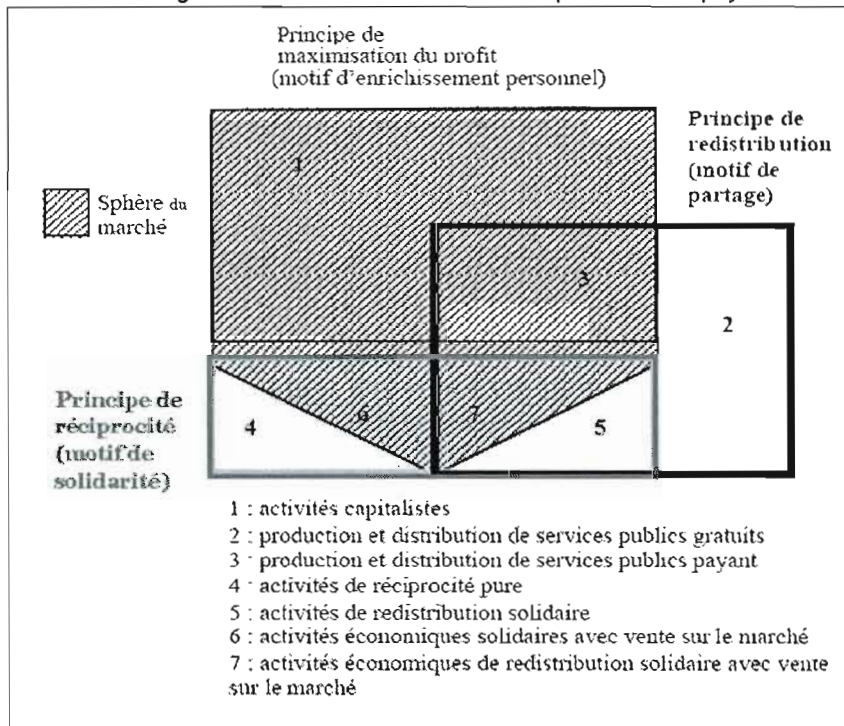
Principe de maximisation du profit (motif d'enrichissement personnel)

Principe de redistribution (motif de partage)

Sphère du marché

1

3

2

Principe de réciprocité (motif de solidarité)

4

6

7

5

1 : activités capitalistes
2 : production et distribution de services publics gratuits
3 : production et distribution de services publics payant
4 : activités de réciprocité pure
5 : activités de redistribution solidaire
6 : activités économiques solidaires avec vente sur le marché
7 : activités économiques de redistribution solidaire avec vente sur le marché